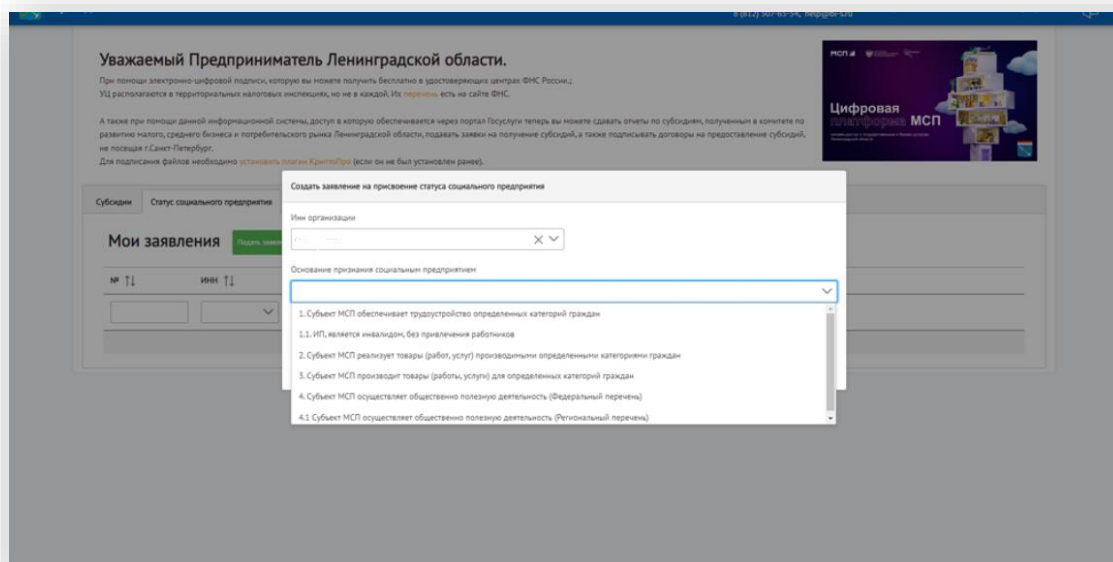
8 (812) 507-65-54, help@bi-Lto

Уважаемый Предприниматель Ленинградской области.

При помощи электронно-цифровой подписи, которую вы можете получить бесплатно в удостоверяющих центрах ФНС России.;
УЦ располагаются в территориальных налоговых инспекциях, но не в каждой. Их перечень есть на сайте ФНС.

А также при помощи данной информационной системы, доступ в которую обеспечивается через портал Госуслуги теперь вы можете сдавать отчеты по субсидиям, полученным в комитете по развитию малого, среднего бизнеса и потребительского рынка Ленинградской области, подавать заявки на получение субсидий, а также подписывать договоры на предоставление субсидий, не посещая г.Санкт-Петербург.
Для подписания файлов необходимо установить плагин КриптоПро (если он не был установлен ранее).

МСП.рф

Цифровая платформа МСП

Субсидии | Статус социального предприятия

Мои заявления | Подать заявл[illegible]

№ ⇅ | ИНН ⇅

Создать заявление на присвоение статуса социального предприятия

Инн организации

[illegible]

Основание признания социальным предприятием

1. Субъект МСП обеспечивает трудоустройство определенных категорий граждан
1.1. ИП, является инвалидом, без привлечения работников
2. Субъект МСП реализует товары (работ, услуг) производимыми определенными категориями граждан
3. Субъект МСП производит товары (работы, услуги) для определенных категорий граждан
4. Субъект МСП осуществляет общественно полезную деятельность (Федеральный перечень)
4.1 Субъект МСП осуществляет общественно полезную деятельность (Региональный перечень)